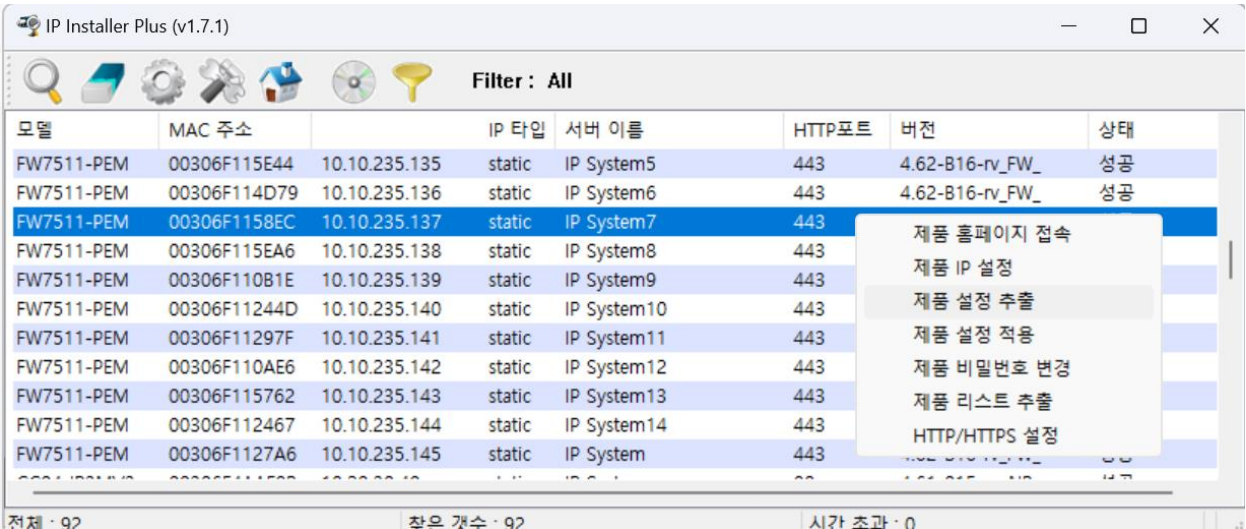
IP Installer Plus (v1.7.1)

Filter : All

| 모델 | MAC 주소 | | IP 타입 | 서버 이름 | HTTP포트 | 버전 | 상태 |
|---|---|---|---|---|---|---|---|
| FW7511-PEM | 00306F115E44 | 10.10.235.135 | static | IP System5 | 443 | 4.62-B16-rv_FW_ | 성공 |
| FW7511-PEM | 00306F114D79 | 10.10.235.136 | static | IP System6 | 443 | 4.62-B16-rv_FW_ | 성공 |
| FW7511-PEM | 00306F1158EC | 10.10.235.137 | static | IP System7 | 443 | | |
| FW7511-PEM | 00306F115EA6 | 10.10.235.138 | static | IP System8 | 443 | | |
| FW7511-PEM | 00306F110B1E | 10.10.235.139 | static | IP System9 | 443 | | |
| FW7511-PEM | 00306F11244D | 10.10.235.140 | static | IP System10 | 443 | | |
| FW7511-PEM | 00306F11297F | 10.10.235.141 | static | IP System11 | 443 | | |
| FW7511-PEM | 00306F110AE6 | 10.10.235.142 | static | IP System12 | 443 | | |
| FW7511-PEM | 00306F115762 | 10.10.235.143 | static | IP System13 | 443 | | |
| FW7511-PEM | 00306F112467 | 10.10.235.144 | static | IP System14 | 443 | | |
| FW7511-PEM | 00306F1127A6 | 10.10.235.145 | static | IP System | 443 | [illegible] | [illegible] |

제품 홈페이지 접속
제품 IP 설정
제품 설정 추출
제품 설정 적용
제품 비밀번호 변경
제품 리스트 추출
HTTP/HTTPS 설정

전체 : 92    찾은 갯수 : 92    시간 초과 : 0